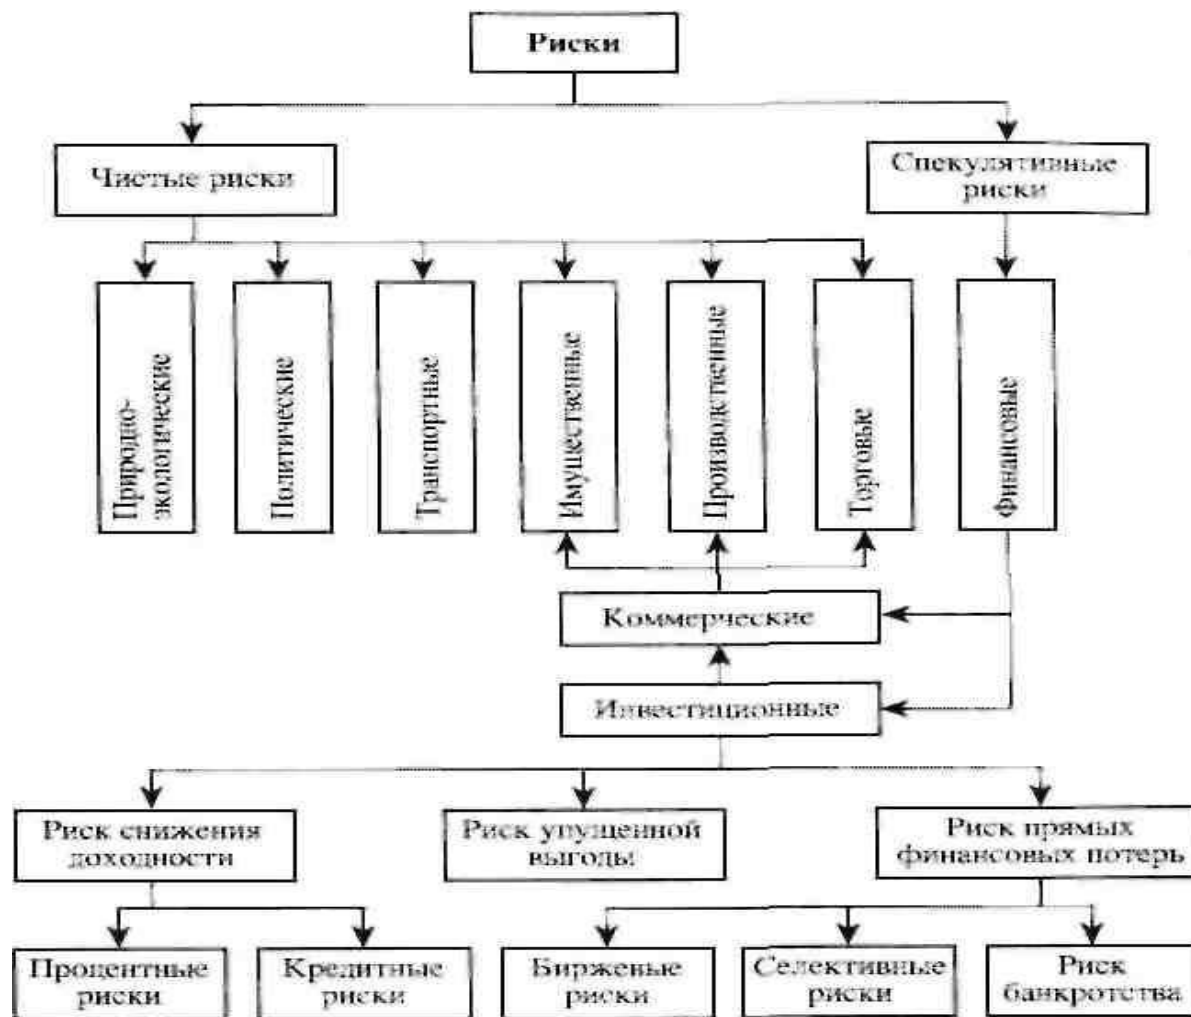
Риски

Чистые риски

Спекулятивные риски

Природно-экологические

Политические

Транспортные

Имущественные

Производственные

Торговые

Финансовые

Коммерческие

Инвестиционные

Риск снижения доходности

Риск упущенной выгоды

Риск прямых финансовых потерь

Процентные риски

Кредитные риски

Биржевые риски

Селективные риски

Риск банкротства